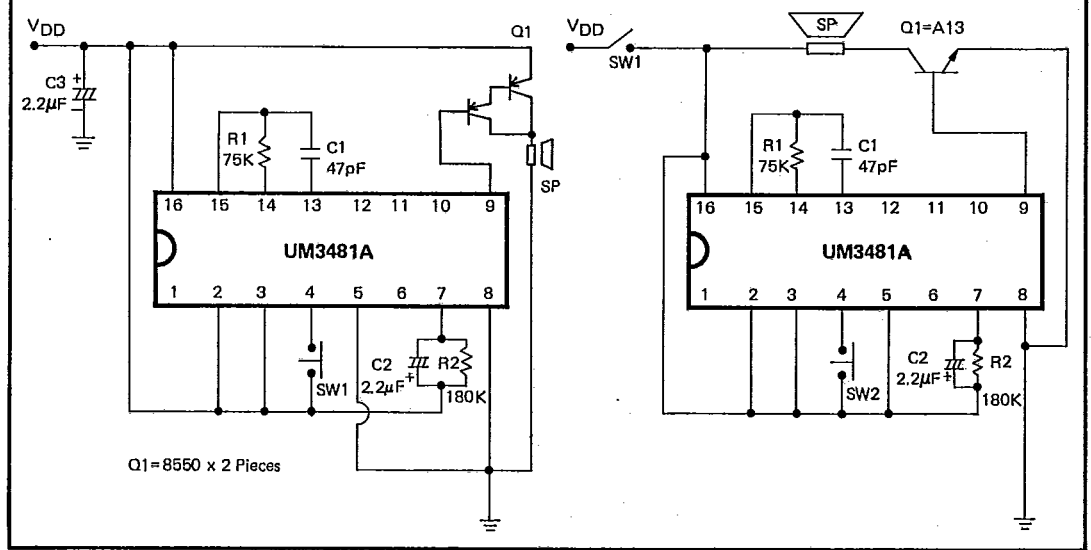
$V_{DD}$
Q1
C3
2.2$\mu$F
R1
75K
C1
47pF
SP
16 15 14 13 12 11 10 9
UM3481A
1 2 3 4 5 6 7 8
SW1
C2
2.2$\mu$F
R2
180K
Q1=8550 x 2 Pieces

$V_{DD}$
SW1
SP
Q1=A13
R1
75K
C1
47pF
16 15 14 13 12 11 10 9
UM3481A
1 2 3 4 5 6 7 8
SW2
C2
2.2$\mu$F
R2
180K